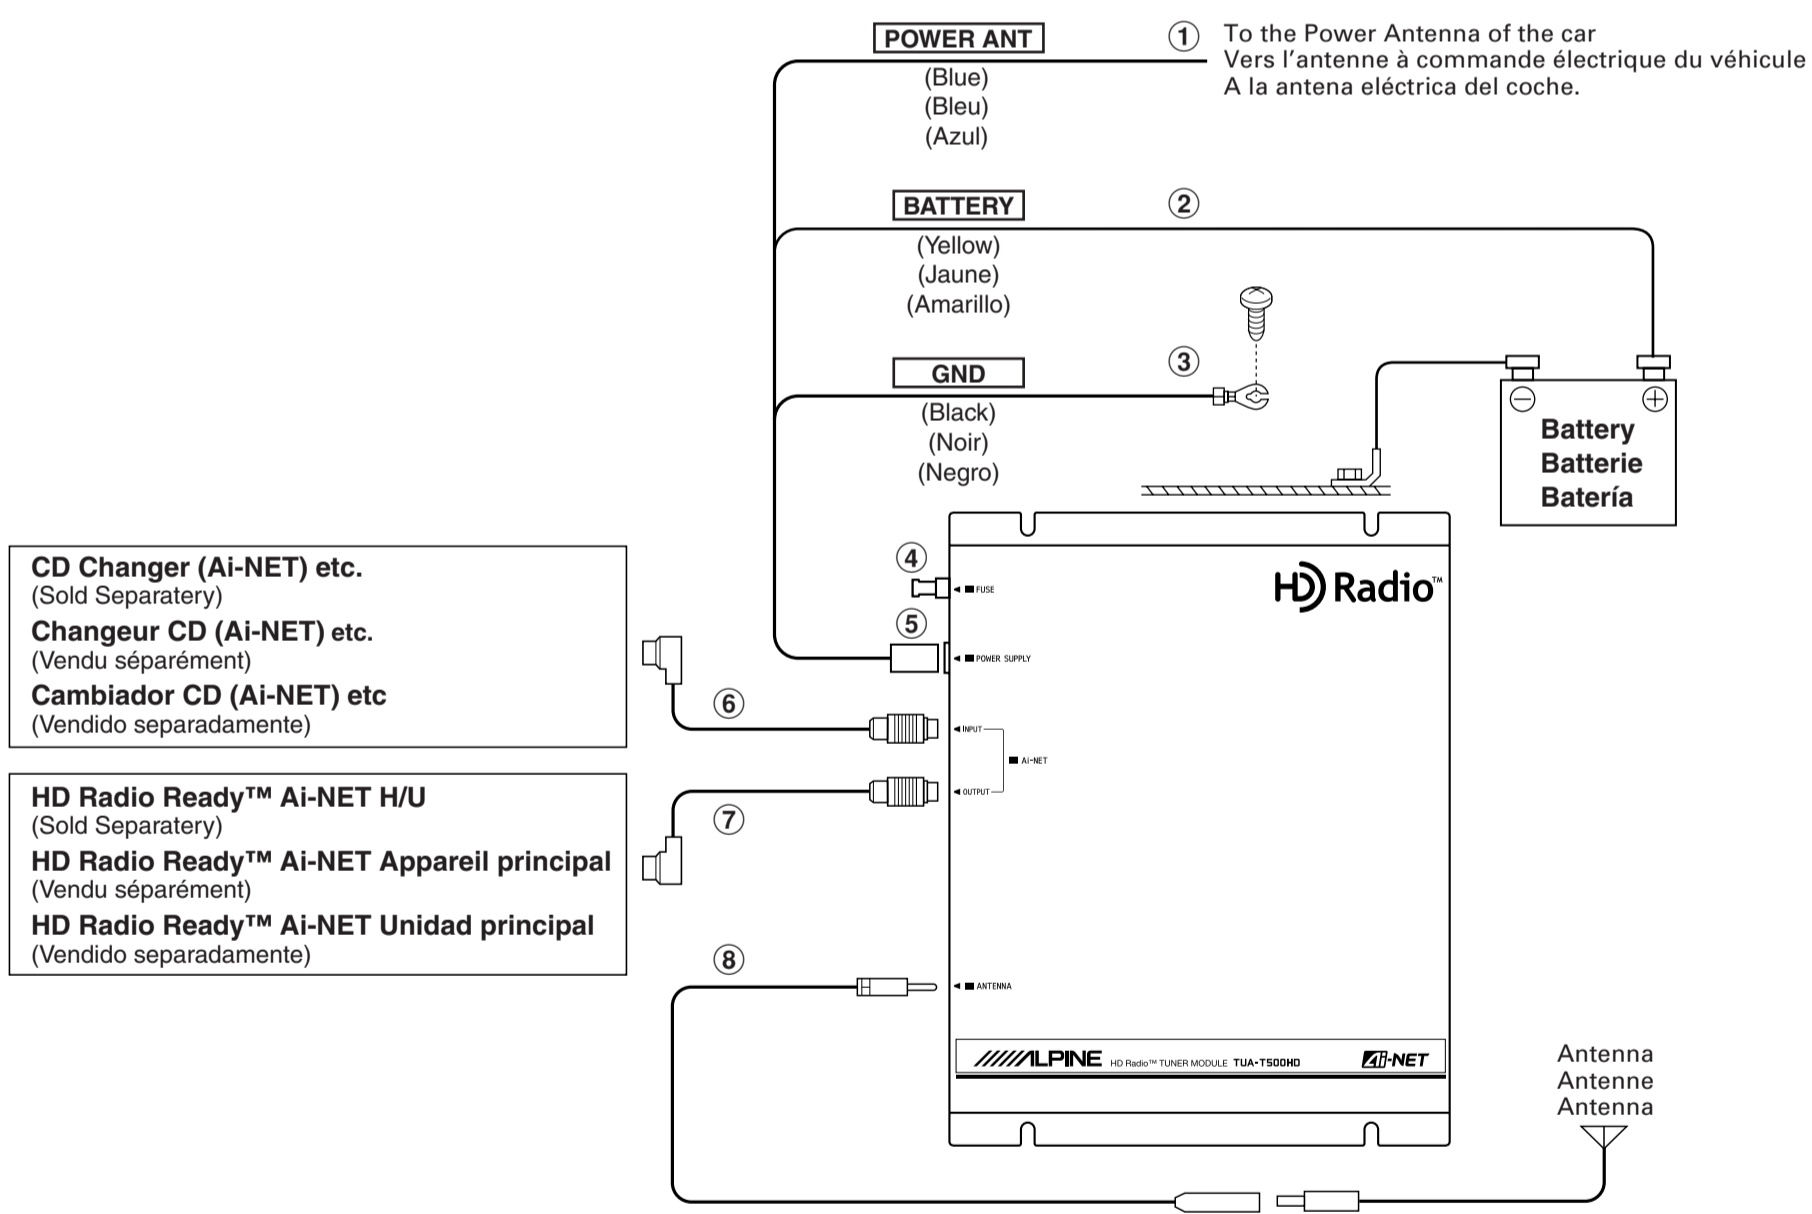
POWER ANT
(Blue)
(Bleu)
(Azul)

① To the Power Antenna of the car
Vers l'antenne à commande électrique du véhicule
A la antena eléctrica del coche.

BATTERY
(Yellow)
(Jaune)
(Amarillo)

②

GND
(Black)
(Noir)
(Negro)

③

Battery
Batterie
Batería

CD Changer (Ai-NET) etc.
(Sold Separatery)
Changeur CD (Ai-NET) etc.
(Vendu séparément)
Cambiador CD (Ai-NET) etc
(Vendido separadamente)

HD Radio Ready™ Ai-NET H/U
(Sold Separatery)
HD Radio Ready™ Ai-NET Appareil principal
(Vendu séparément)
HD Radio Ready™ Ai-NET Unidad principal
(Vendido separadamente)

④ FUSE
⑤ POWER SUPPLY
⑥ INPUT
Ai-NET
⑦ OUTPUT
⑧ ANTENNA

HD Radio™

ALPINE HD Radio™ TUNER MODULE TUA-T500HD Ai-NET

Antenna
Antenne
Antenna